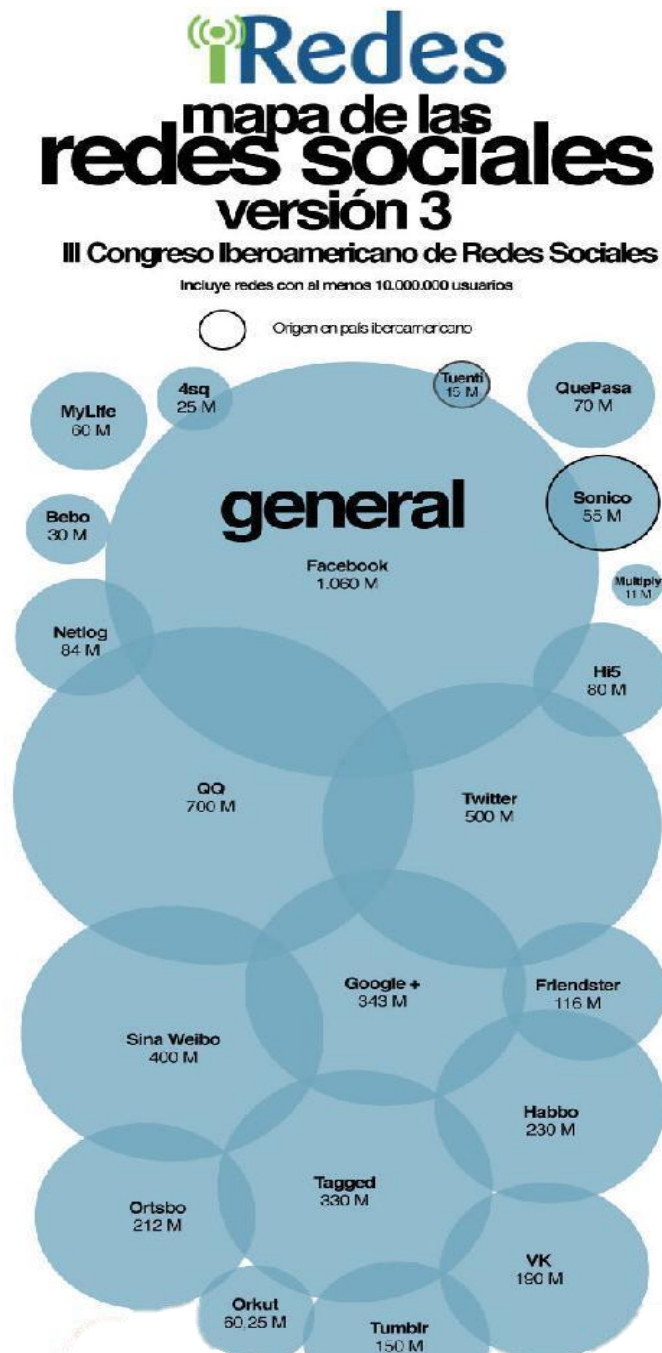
iRedes
mapa de las redes sociales
versión 3
III Congreso Iberoamericano de Redes Sociales
Incluye redes con al menos 10.000.000 usuarios
Origen en país iberoamericano

MyLife
60 M

4sq
25 M

Tuenti
15 M

QuePasa
70 M

general

Bebo
30 M

Sonico
55 M

Facebook
1.060 M

Multiply
11 M

Netlog
84 M

Hi5
80 M

QQ
700 M

Twitter
500 M

Google +
343 M

Friendster
116 M

Sina Weibo
400 M

Habbo
230 M

Tagged
330 M

Ortsbo
212 M

VK
190 M

Orkut
60,25 M

Tumblr
150 M